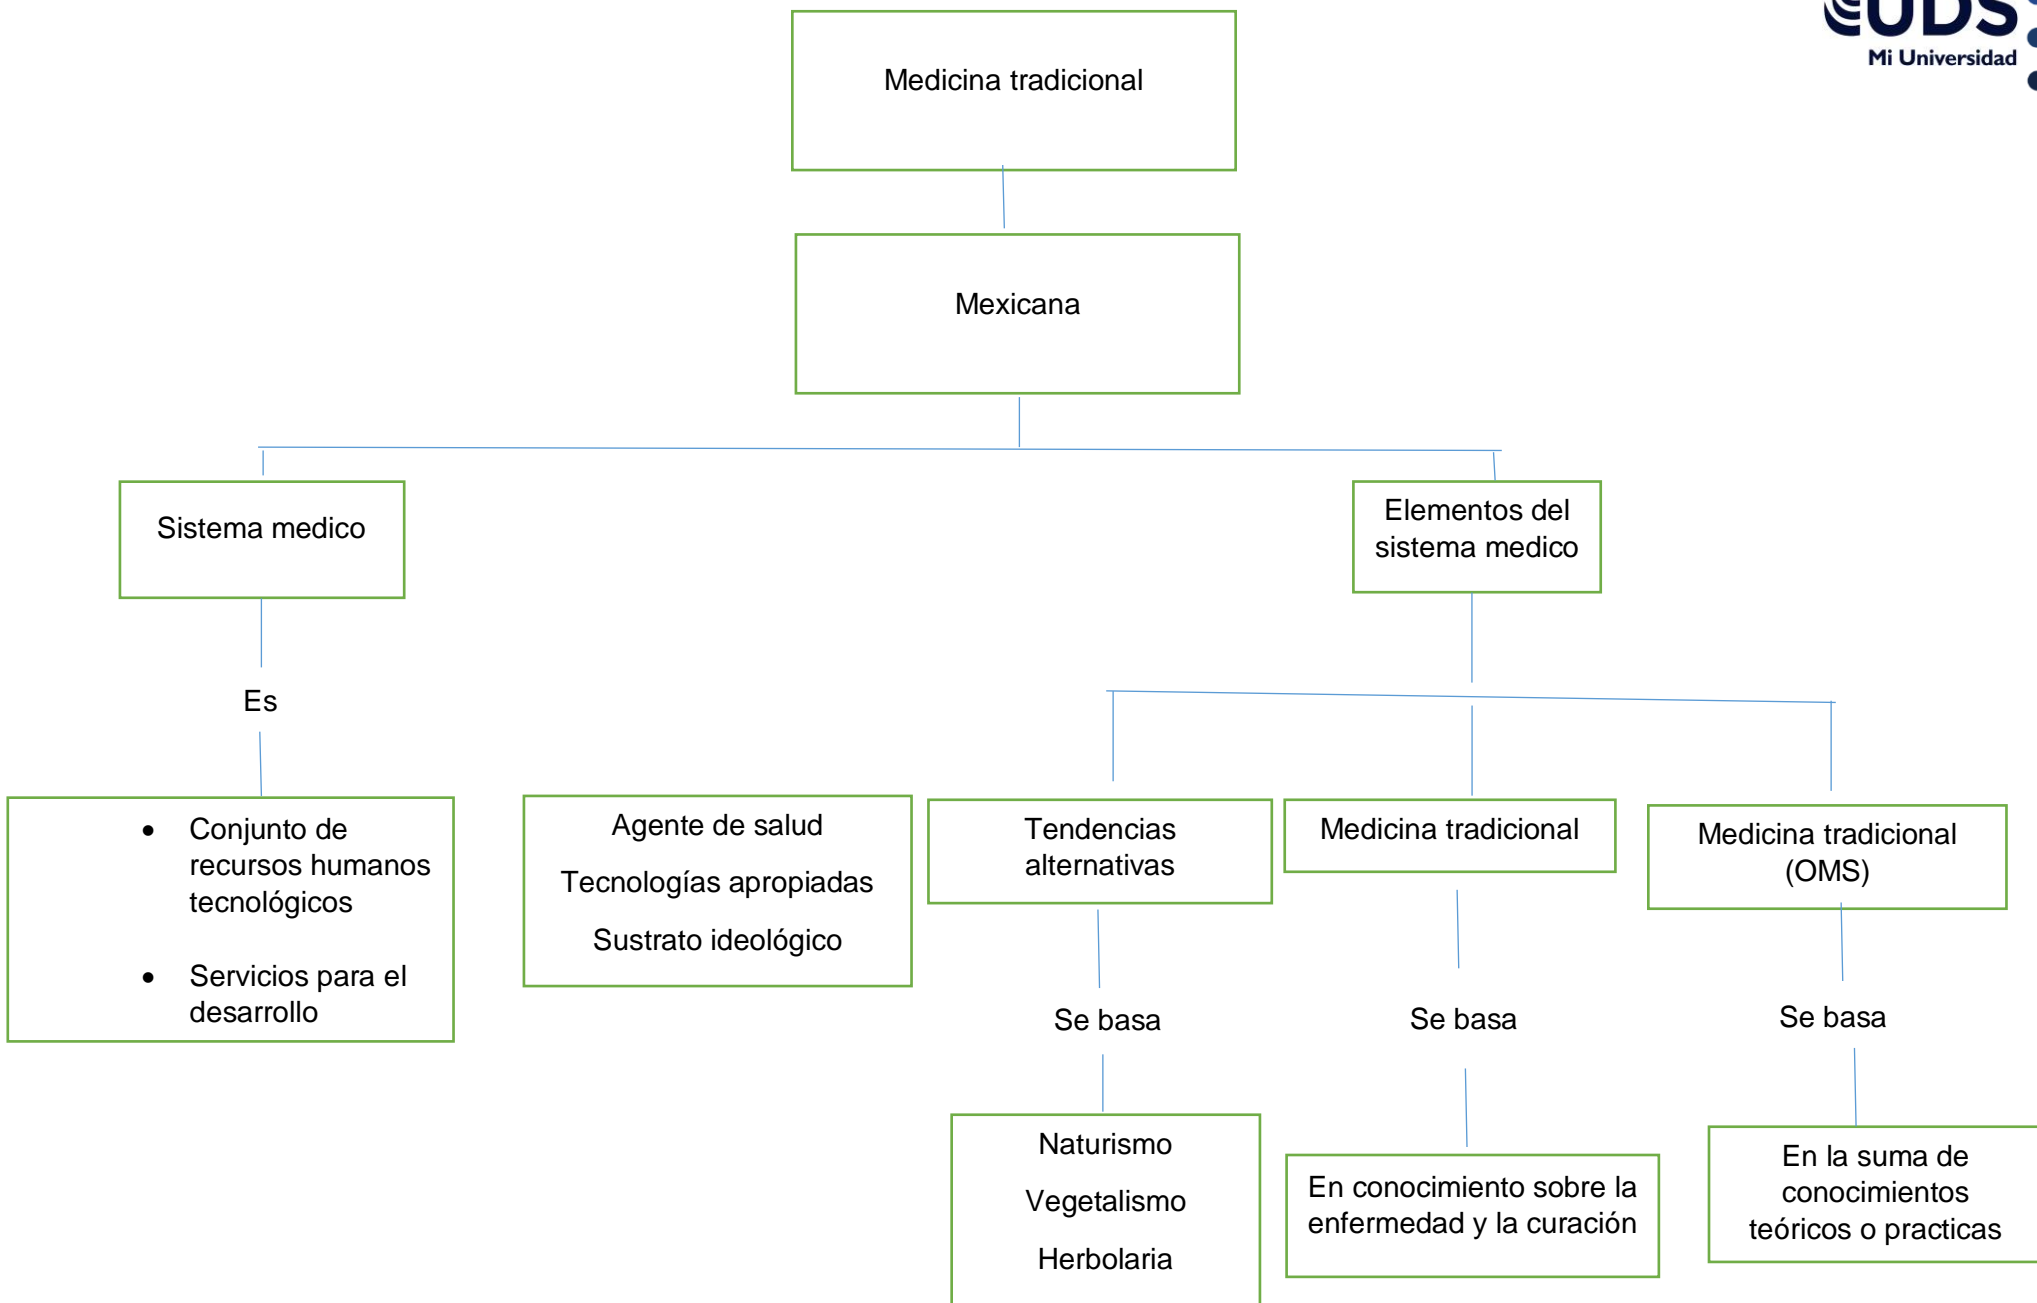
UDS
Mi Universidad

Medicina tradicional

Mexicana

Sistema medico

Es

- Conjunto de recursos humanos tecnológicos
- Servicios para el desarrollo

Agente de salud
Tecnologías apropiadas
Sustrato ideológico

Elementos del sistema medico

Tendencias alternativas

Se basa

Naturismo
Vegetalismo
Herbolaria

Medicina tradicional

Se basa

En conocimiento sobre la enfermedad y la curación

Medicina tradicional (OMS)

Se basa

En la suma de conocimientos teóricos o practicas